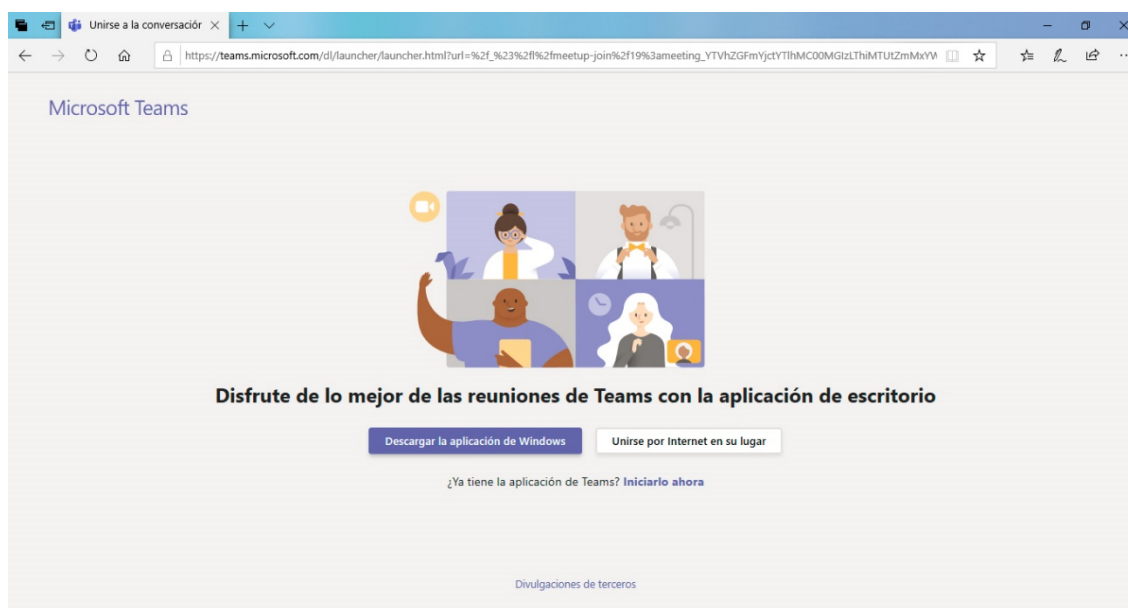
Unirse a la conversación

https://teams.microsoft.com/dl/launcher/launcher.html?url=%2f_%23%2fl%2fmeetup-join%2f19%3ameeting_YTVhZGFmYjctYTlhMC00MGIzLThiMTUtZmMxYW

Microsoft Teams

Disfrute de lo mejor de las reuniones de Teams con la aplicación de escritorio

Descargar la aplicación de Windows

Unirse por Internet en su lugar

¿Ya tiene la aplicación de Teams? Iniciarlo ahora

Divulgaciones de terceros